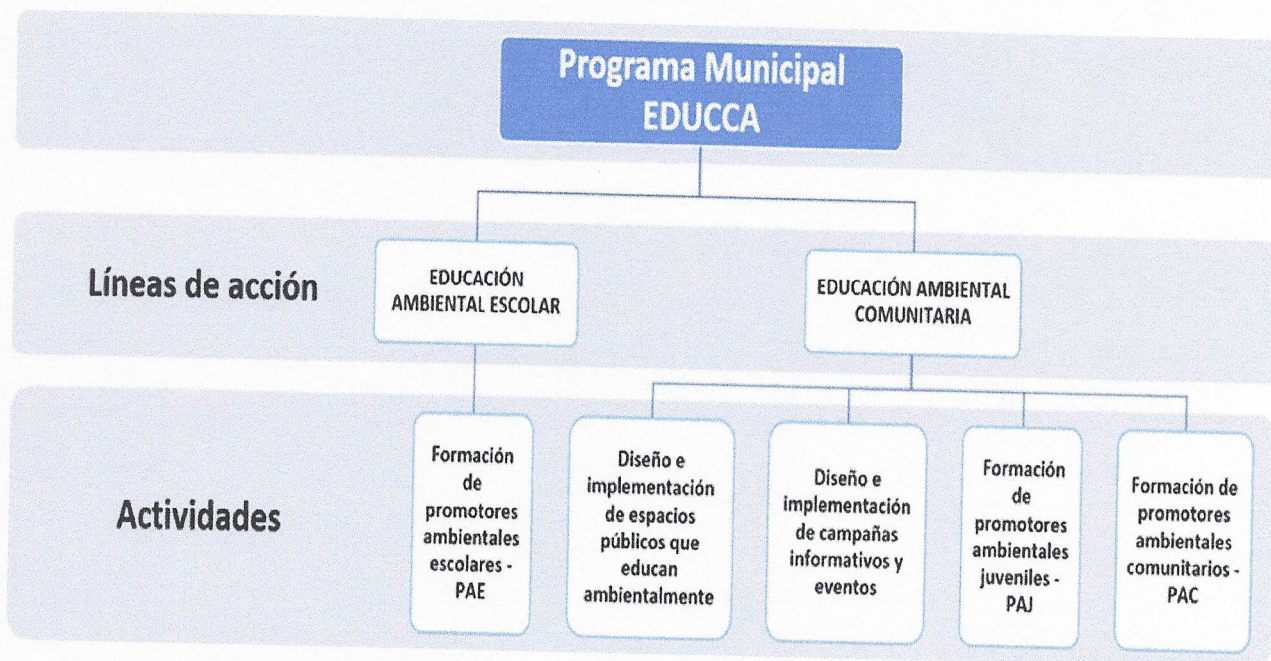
Programa Municipal EDUCCA

Líneas de acción

EDUCACIÓN AMBIENTAL ESCOLAR

EDUCACIÓN AMBIENTAL COMUNITARIA

Actividades

Formación de promotores ambientales escolares - PAE

Diseño e implementación de espacios públicos que educan ambientalmente

Diseño e implementación de campañas informativos y eventos

Formación de promotores ambientales juveniles - PAJ

Formación de promotores ambientales comunitarios - PAC